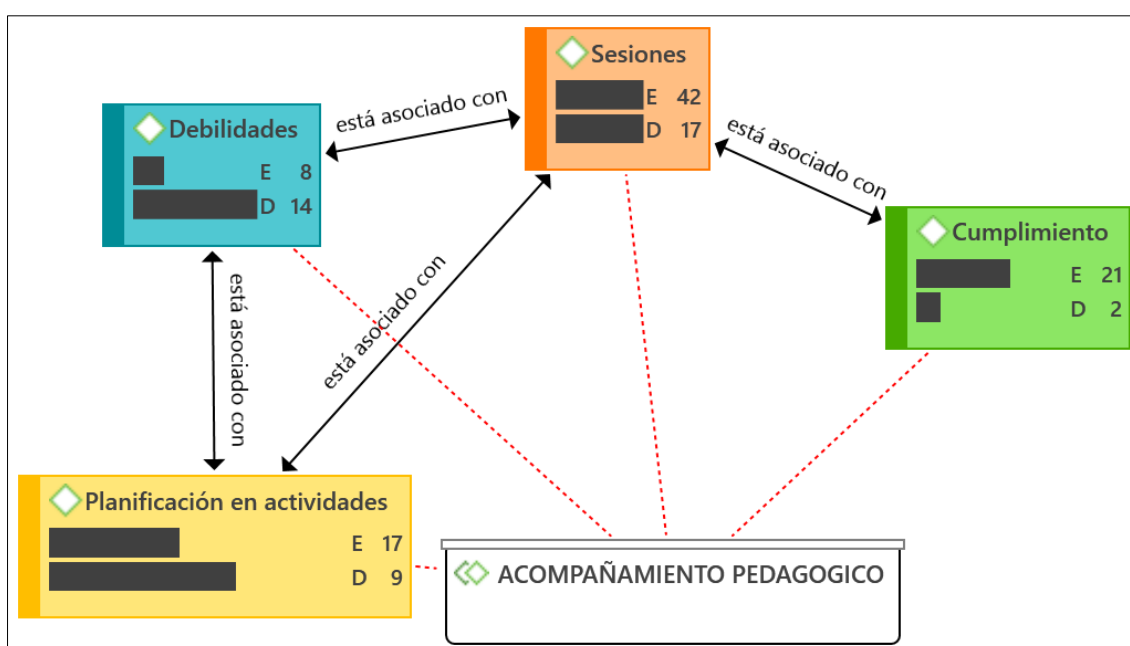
Sesiones
E 42
D 17

Debilidades
E 8
D 14

está asociado con

está asociado con

Cumplimiento
E 21
D 2

está asociado con

está asociado con

Planificación en actividades
E 17
D 9

ACOMPAÑAMIENTO PEDAGOGICO